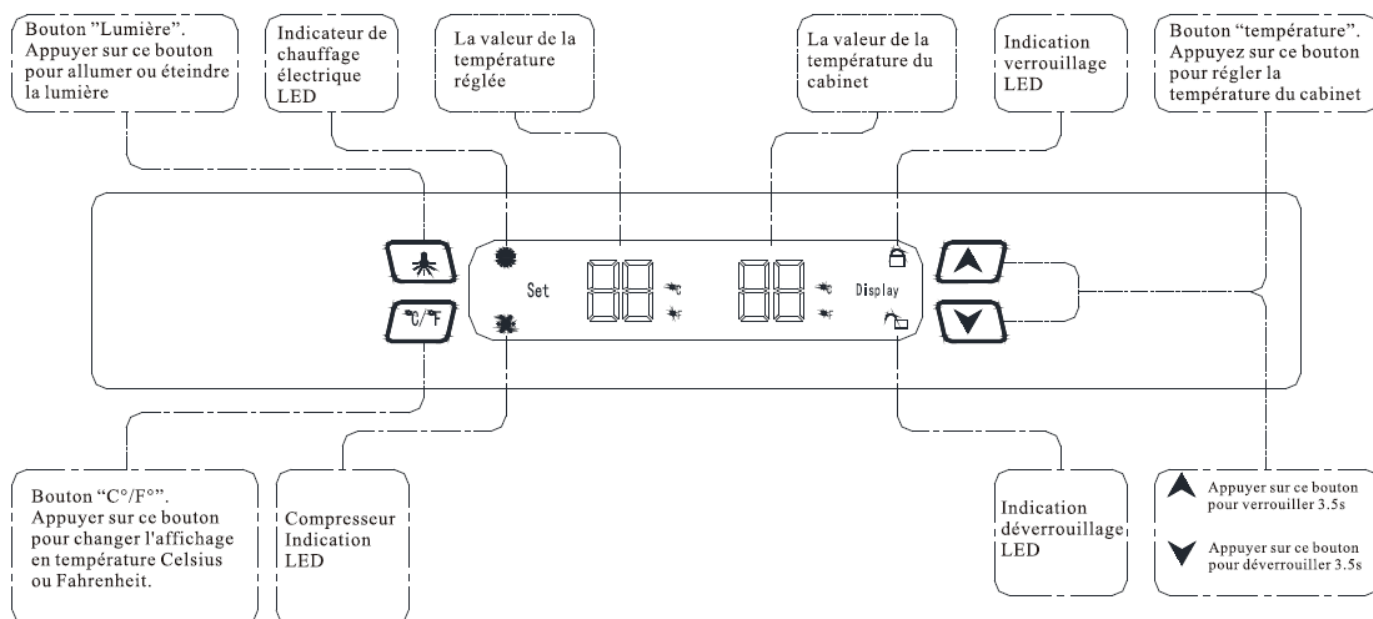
Bouton "Lumière". Appuyer sur ce bouton pour allumer ou éteindre la lumière

Indicateur de chauffage électrique LED

La valeur de la température réglée

La valeur de la température du cabinet

Indication verrouillage LED

Bouton "température". Appuyez sur ce bouton pour régler la température du cabinet

°C/°F

Set

°C

°F

°C

°F

Display

Bouton "C°/F°". Appuyer sur ce bouton pour changer l'affichage en température Celsius ou Fahrenheit.

Compresseur Indication LED

Indication déverrouillage LED

Appuyer sur ce bouton pour verrouiller 3.5s

Appuyer sur ce bouton pour déverrouiller 3.5s